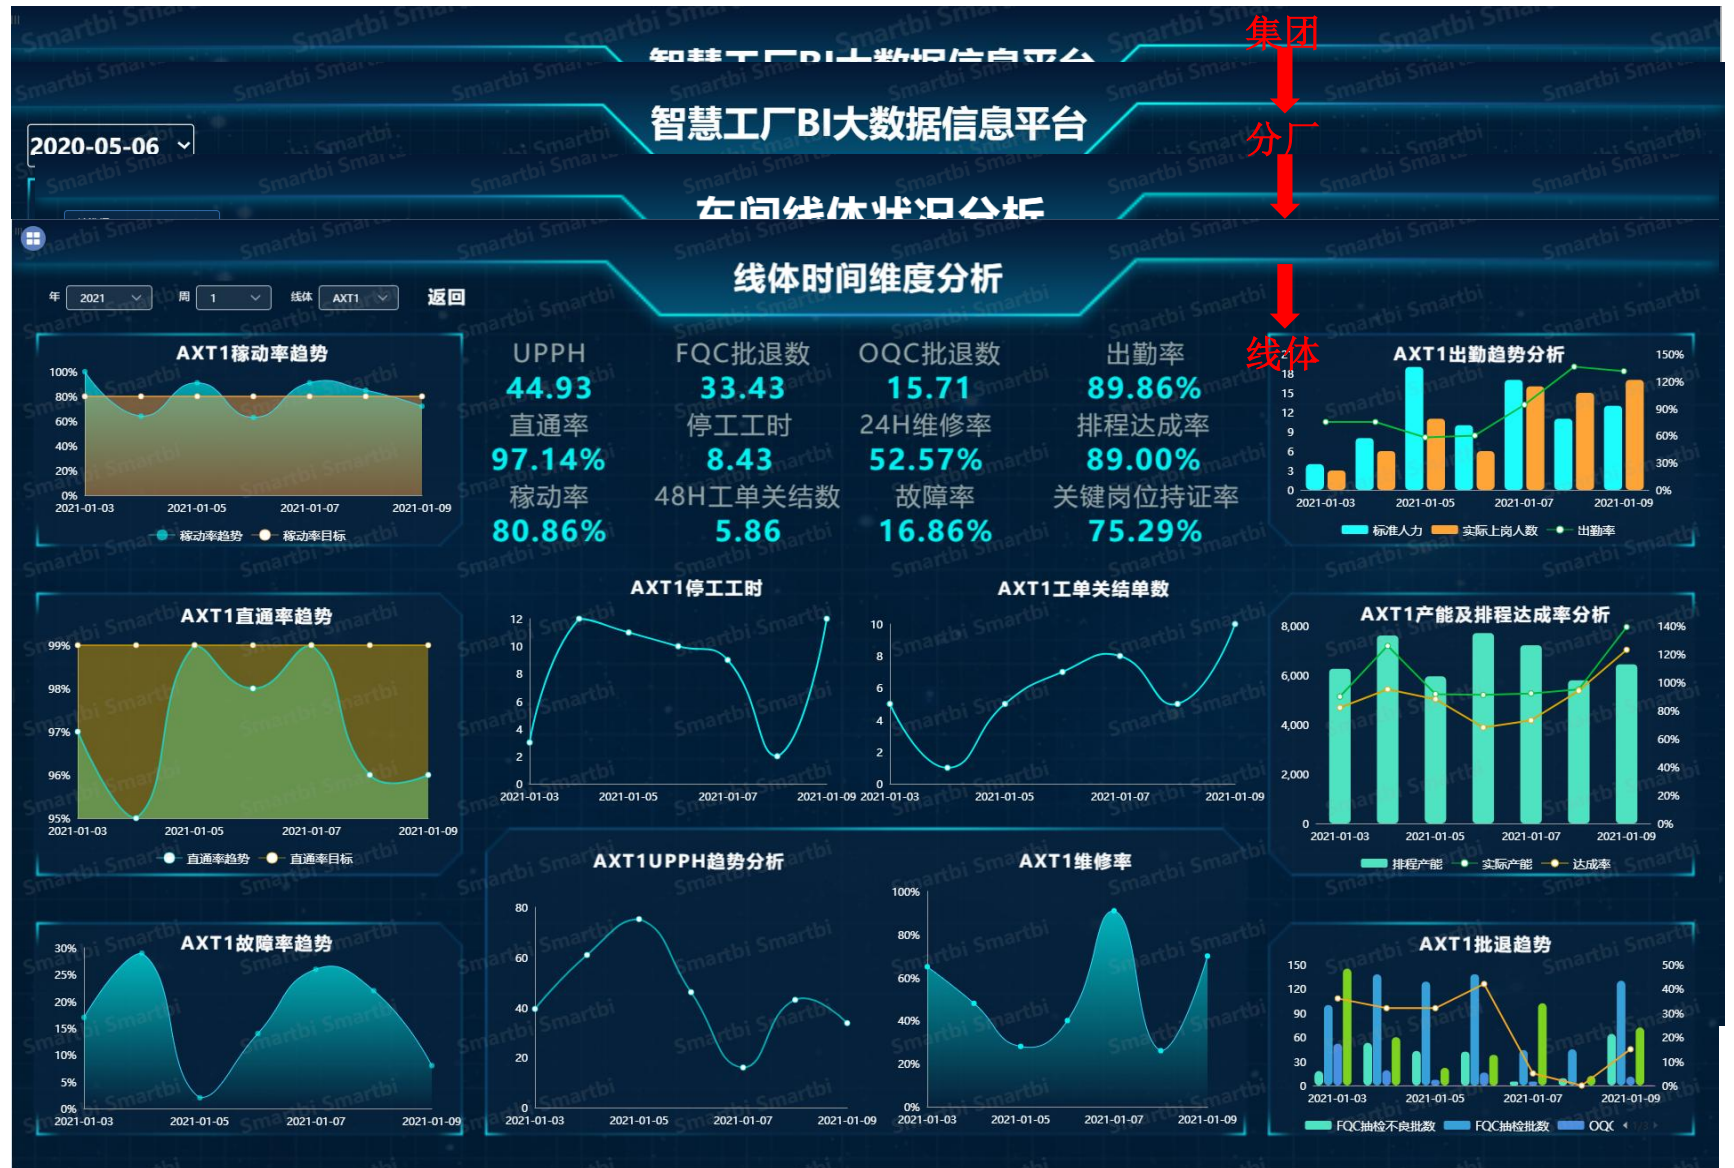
智慧工厂BI大数据信息平台

集团

2020-05-06

智慧工厂BI大数据信息平台

分厂

车间线体状况分析

线体时间维度分析

年 2021 周 1 线体 AXT1 返回

AXT1稼动率趋势

100% 80% 60% 40% 20% 0%

2021-01-03 2021-01-05 2021-01-07 2021-01-09

稼动率趋势 稼动率目标

| UPPH | FQC批退数 | OQC批退数 | 出勤率 |
|---|---|---|---|
| 44.93 | 33.43 | 15.71 | 89.86% |
| 直通率 | 停工工时 | 24H维修率 | 排程达成率 |
| 97.14% | 8.43 | 52.57% | 89.00% |
| 稼动率 | 48H工单关结数 | 故障率 | 关键岗位持证率 |
| 80.86% | 5.86 | 16.86% | 75.29% |

线体

AXT1出勤趋势分析

18 15 12 9 6 3 0

150% 120% 90% 60% 30% 0%

2021-01-03 2021-01-05 2021-01-07 2021-01-09

标准人力 实际上岗人数 出勤率

AXT1直通率趋势

99% 98% 97% 96% 95%

2021-01-03 2021-01-05 2021-01-07 2021-01-09

直通率趋势 直通率目标

AXT1停工工时

12 10 8 6 4 2 0

2021-01-03 2021-01-05 2021-01-07 2021-01-09

AXT1工单关结单数

10 8 6 4 2 0

2021-01-03 2021-01-05 2021-01-07 2021-01-09

AXT1产能及排程达成率分析

8,000 6,000 4,000 2,000 0

140% 120% 100% 80% 60% 40% 20% 0%

2021-01-03 2021-01-05 2021-01-07 2021-01-09

排程产能 实际产能 达成率

AXT1故障率趋势

30% 25% 20% 15% 10% 5% 0%

2021-01-03 2021-01-05 2021-01-07 2021-01-09

AXT1UPPH趋势分析

80 60 40 20 0

2021-01-03 2021-01-05 2021-01-07 2021-01-09

AXT1维修率

100% 80% 60% 40% 20% 0%

2021-01-03 2021-01-05 2021-01-07 2021-01-09

AXT1批退趋势

150 120 90 60 30 0

50% 40% 30% 20% 10% 0%

2021-01-03 2021-01-05 2021-01-07 2021-01-09

FQC抽检不良批数 FQC抽检批数 OQC